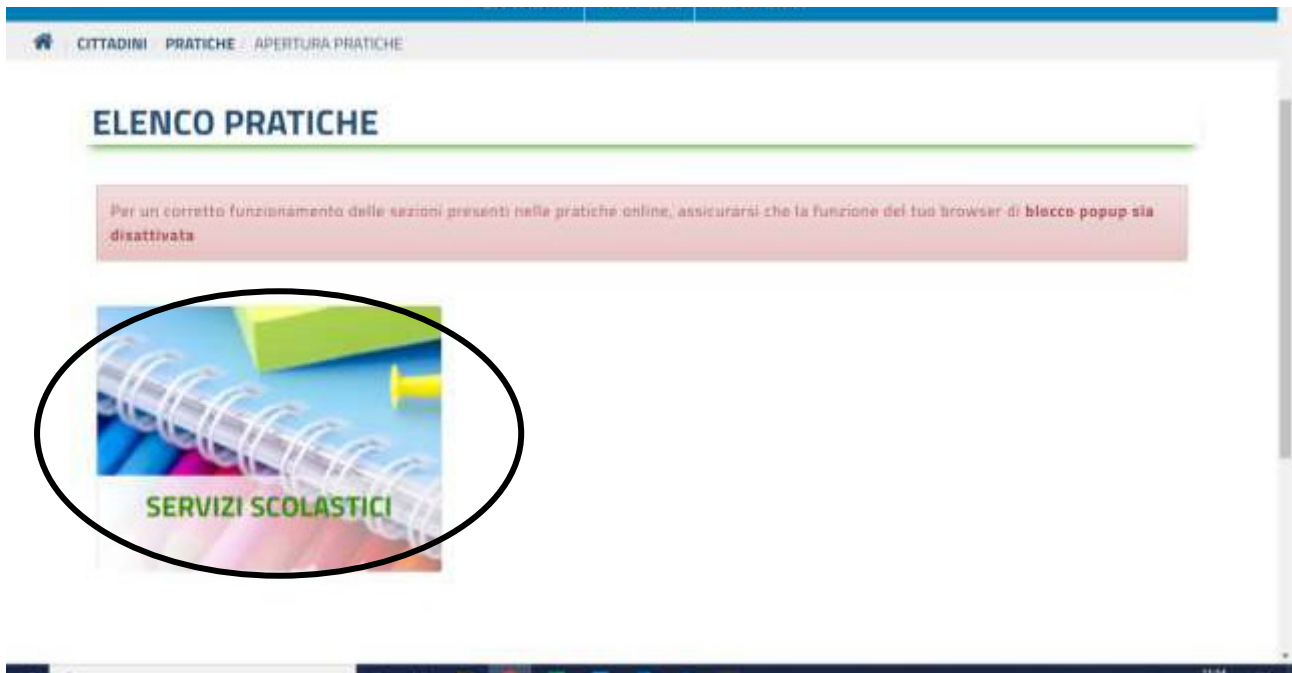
CITTADINI / PRATICHE / APERTURA PRATICHE

ELENCO PRATICHE

Per un corretto funzionamento delle sezioni presenti nelle pratiche online, assicurarsi che la funzione del tuo browser di **blocco popup sia disattivata**

SERVIZI SCOLASTICI